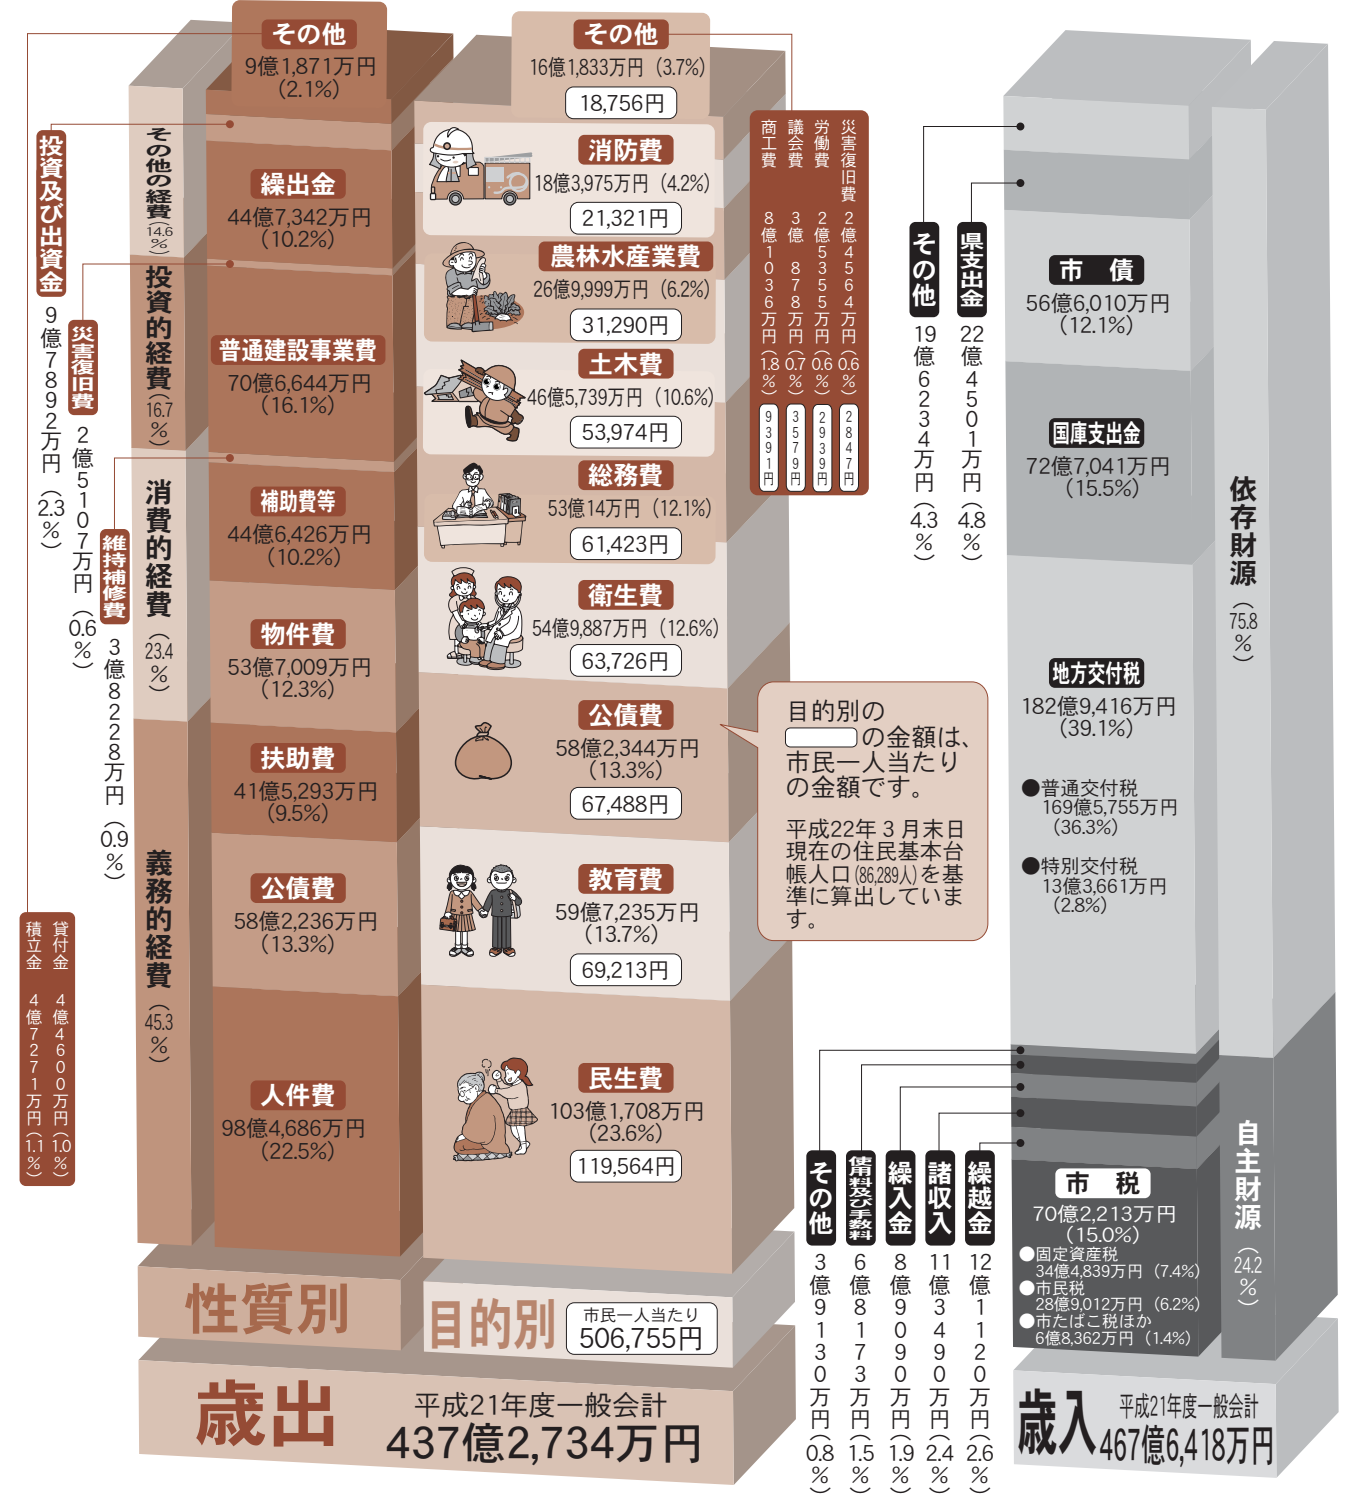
その他
9億1,871万円
(2.1%)

繰出金
44億7,342万円
(10.2%)

普通建設事業費
70億6,644万円
(16.1%)

補助費等
44億6,426万円
(10.2%)

物件費
53億7,009万円
(12.3%)

扶助費
41億5,293万円
(9.5%)

公債費
58億2,236万円
(13.3%)

人件費
98億4,686万円
(22.5%)

その他の経費(14.6%)
投資的経費(16.7%)
消費的経費(23.4%)
義務的経費(45.3%)

投資及び出資金
9億7,892万円(2.3%)

災害復旧費
2億5,107万円(0.6%)

維持補修費
3億8,228万円(0.9%)

貸付金
4億4,600万円(1.0%)

積立金
4億7,271万円(1.1%)

その他
16億1,833万円(3.7%)
18,756円

消防費
18億3,975万円(4.2%)
21,321円

農林水産業費
26億9,999万円(6.2%)
31,290円

土木費
46億5,739万円(10.6%)
53,974円

総務費
53億14万円(12.1%)
61,423円

衛生費
54億9,887万円(12.6%)
63,726円

公債費
58億2,344万円
(13.3%)
67,488円

教育費
59億7,235万円
(13.7%)
69,213円

民生費
103億1,708万円
(23.6%)
119,564円

商工費 8億1,036万円(1.8%) 9,391円
議会費 3億878万円(0.7%) 3,579円
労働費 2億5,355万円(0.6%) 2,939円
災害復旧費 2億4,564万円(0.6%) 2,847円

目的別の［　　］の金額は、市民一人当たりの金額です。

平成22年3月末日現在の住民基本台帳人口(86,289人)を基準に算出しています。

性質別
目的別
市民一人当たり
506,755円

歳出
平成21年度一般会計
437億2,734万円

その他
19億6,234万円(4.3%)

県支出金
22億4,501万円(4.8%)

市　債
56億6,010万円
(12.1%)

国庫支出金
72億7,041万円
(15.5%)

地方交付税
182億9,416万円
(39.1%)
●普通交付税
169億5,755万円
(36.3%)
●特別交付税
13億3,661万円
(2.8%)

依存財源(75.8%)

その他
3億9,130万円(0.8%)

使用料及び手数料
6億8,173万円(1.5%)

繰入金
8億9,090万円(1.9%)

諸収入
11億3,490万円(2.4%)

繰越金
12億1,120万円(2.6%)

市　税
70億2,213万円
(15.0%)
●固定資産税
34億4,839万円(7.4%)
●市民税
28億9,012万円(6.2%)
●市たばこ税ほか
6億8,362万円(1.4%)

自主財源(24.2%)

歳入
平成21年度一般会計
467億6,418万円